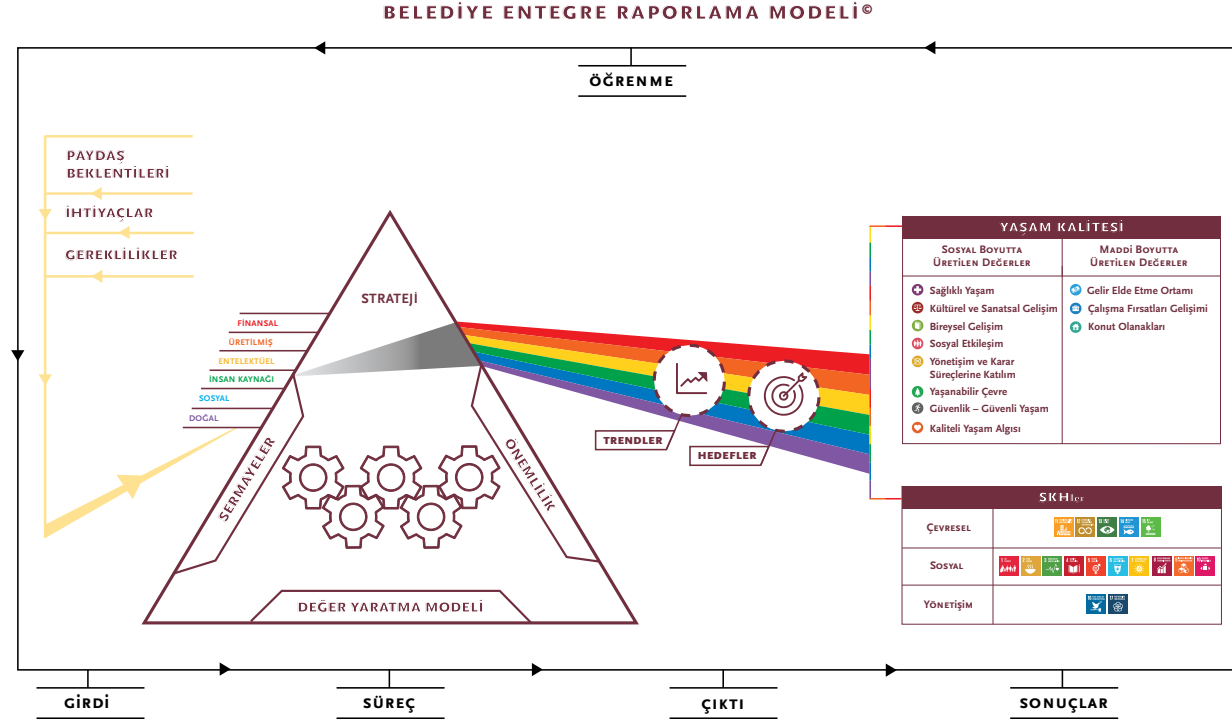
BELEDİYE ENTEGRE RAPORLAMA MODELİ©

ÖĞRENME

PAYDAŞ BEKLENTİLERİ

İHTİYAÇLAR

GEREKLİLİKLER

STRATEJİ

FİNANSAL
ÜRETİLMİŞ
ENTELEKTÜEL
İNSAN KAYNAĞI
SOSYAL
DOĞAL

SERMAYELER

ÖNEMLİLİK

DEĞER YARATMA MODELİ

TRENDLER

HEDEFLER

YAŞAM KALİTESİ

| Sosyal Boyutta Üretilen Değerler | Maddi Boyutta Üretilen Değerler |
|---|---|
| Sağlıklı Yaşam<br>Kültürel ve Sanatsal Gelişim<br>Bireysel Gelişim<br>Sosyal Etkileşim<br>Yönetişim ve Karar Süreçlerine Katılım<br>Yaşanabilir Çevre<br>Güvenlik – Güvenli Yaşam<br>Kaliteli Yaşam Algısı | Gelir Elde Etme Ortamı<br>Çalışma Fırsatları Gelişimi<br>Konut Olanakları |

SKHler

| Çevresel | |
|---|---|
| Sosyal | |
| Yönetişim | |

GİRDİ

SÜREÇ

ÇIKTI

SONUÇLAR